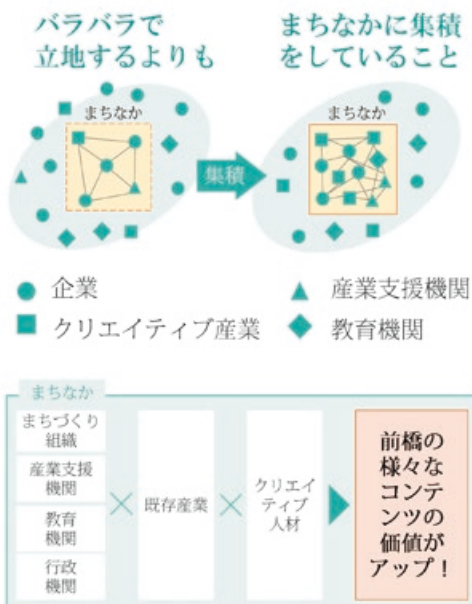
バラバラで立地するよりも

まちなかに集積をしていること

まちなか

集積

まちなか

企業

産業支援機関

クリエイティブ産業

教育機関

まちなか

まちづくり組織

産業支援機関

教育機関

行政機関

×

既存産業

×

クリエイティブ人材

前橋の様々なコンテンツの価値がアップ！